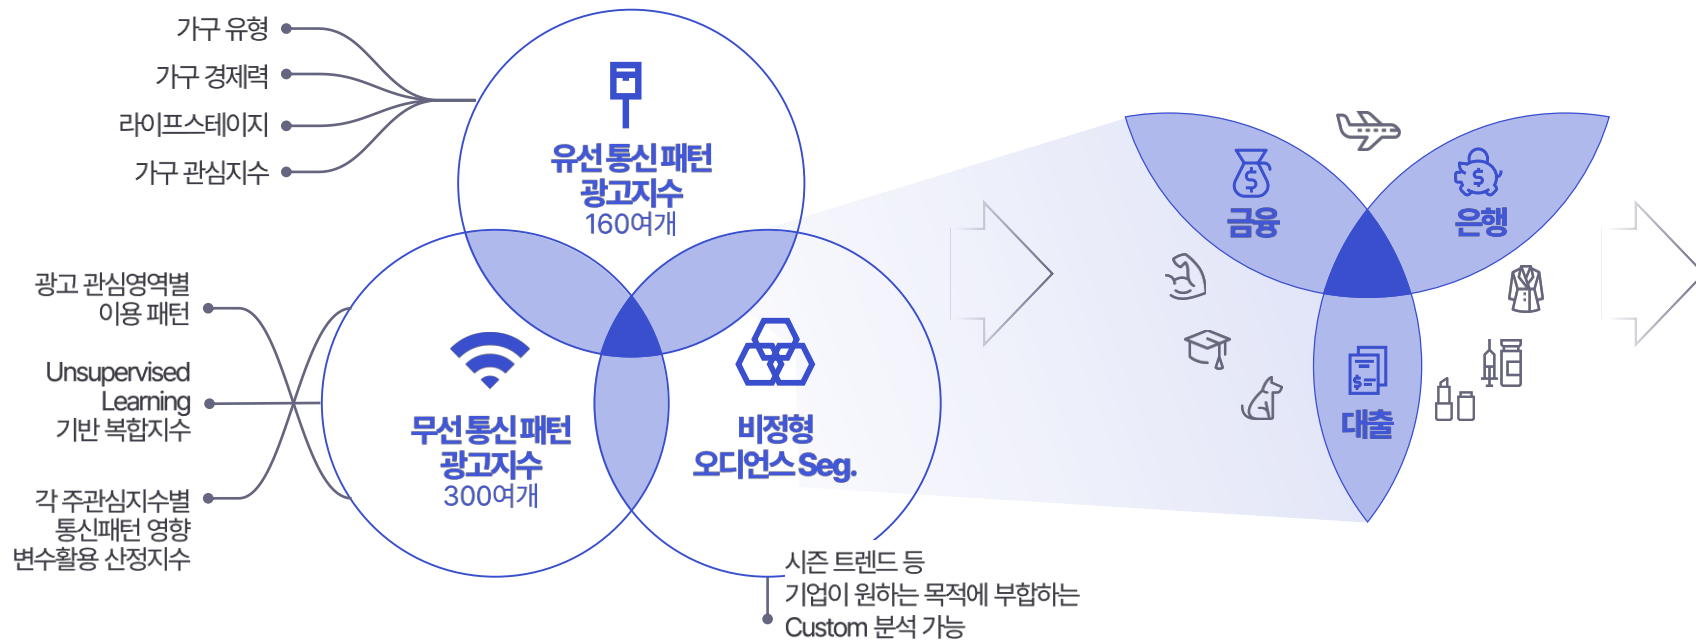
가구 유형
가구 경제력
라이프스테이지
가구 관심지수

유선 통신 패턴
광고지수
160여개

광고 관심영역별
이용 패턴

Unsupervised
Learning
기반 복합지수

각 주관심지수별
통신패턴 영향
변수활용 산정지수

무선 통신 패턴
광고지수
300여개

비정형
오디언스 Seg.

시즌 트렌드 등
기업이 원하는 목적에 부합하는
Custom 분석 가능

금융
은행
대출